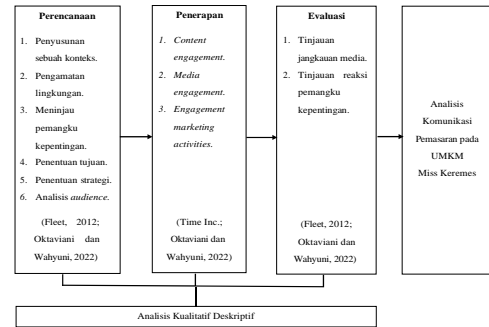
Perencanaan

1. Penyusunan sebuah konteks.
2. Pengamatan lingkungan.
3. Meninjau pemangku kepentingan.
4. Penentuan tujuan.
5. Penentuan strategi.
6. Analisis *audience.*

(Fleet, 2012; Oktaviani dan Wahyuni, 2022)

Penerapan

1. *Content engagement.*
2. *Media engagement.*
3. *Engagement marketing activities.*

(Time Inc.; Oktaviani dan Wahyuni, 2022)

Evaluasi

1. Tinjauan jangkauan media.
2. Tinjauan reaksi pemangku kepentingan.

(Fleet, 2012; Oktaviani dan Wahyuni, 2022)

Analisis Komunikasi Pemasaran pada UMKM Miss Keremes

Analisis Kualitatif Deskriptif